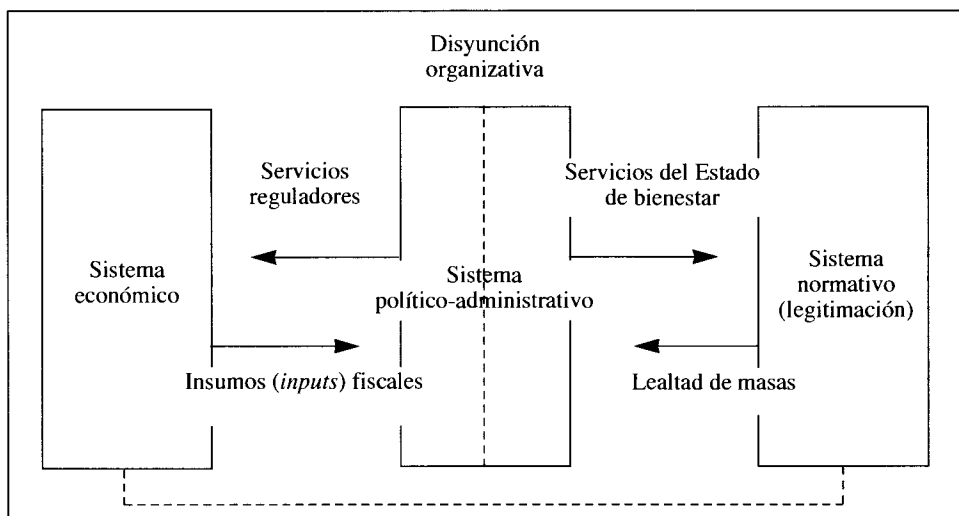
Disyunción organizativa

Servicios reguladores

Servicios del Estado de bienestar

Sistema económico

Sistema político-administrativo

Sistema normativo (legitimación)

Insumos (*inputs*) fiscales

Lealtad de masas